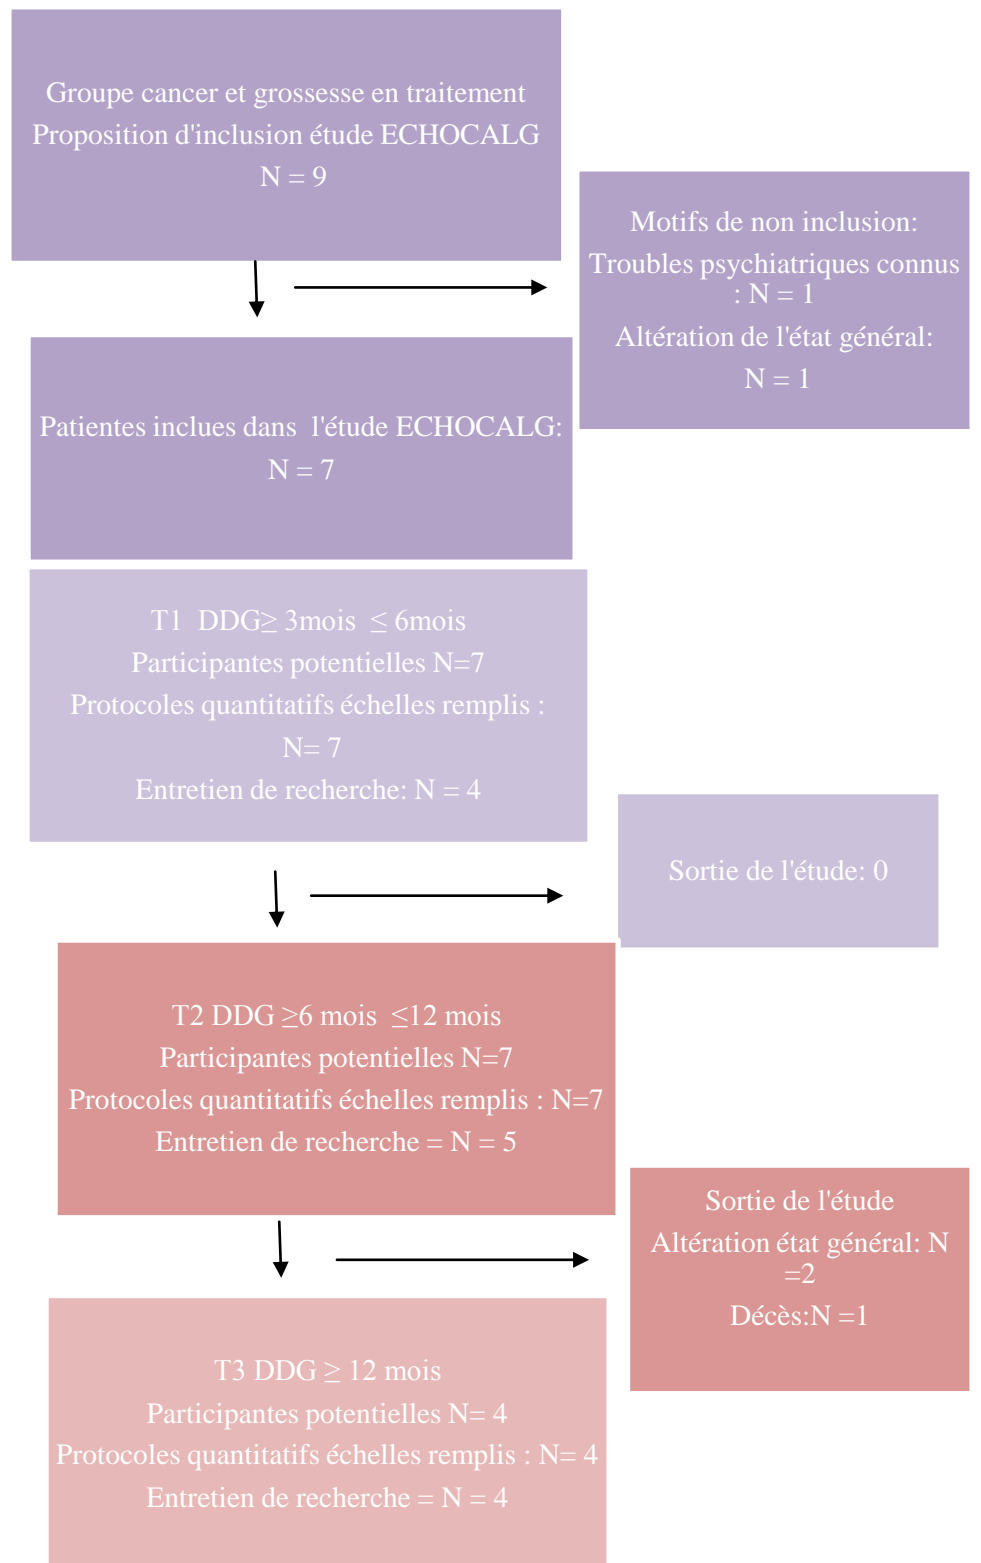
Groupe cancer et grossesse en traitement
Proposition d'inclusion étude ECHOCALG
N = 9

Motifs de non inclusion:
Troubles psychiatriques connus : N = 1
Altération de l'état général:
N = 1

Patientes inclues dans l'étude ECHOCALG:
N = 7

T1 DDG$\geq$ 3mois $\leq$ 6mois
Participantes potentielles N=7
Protocoles quantitatifs échelles remplis :
N= 7
Entretien de recherche: N = 4

Sortie de l'étude: 0

T2 DDG $\geq$6 mois $\leq$12 mois
Participantes potentielles N=7
Protocoles quantitatifs échelles remplis : N=7
Entretien de recherche = N = 5

Sortie de l'étude
Altération état général: N =2
Décès:N =1

T3 DDG $\geq$ 12 mois
Participantes potentielles N= 4
Protocoles quantitatifs échelles remplis : N= 4
Entretien de recherche = N = 4